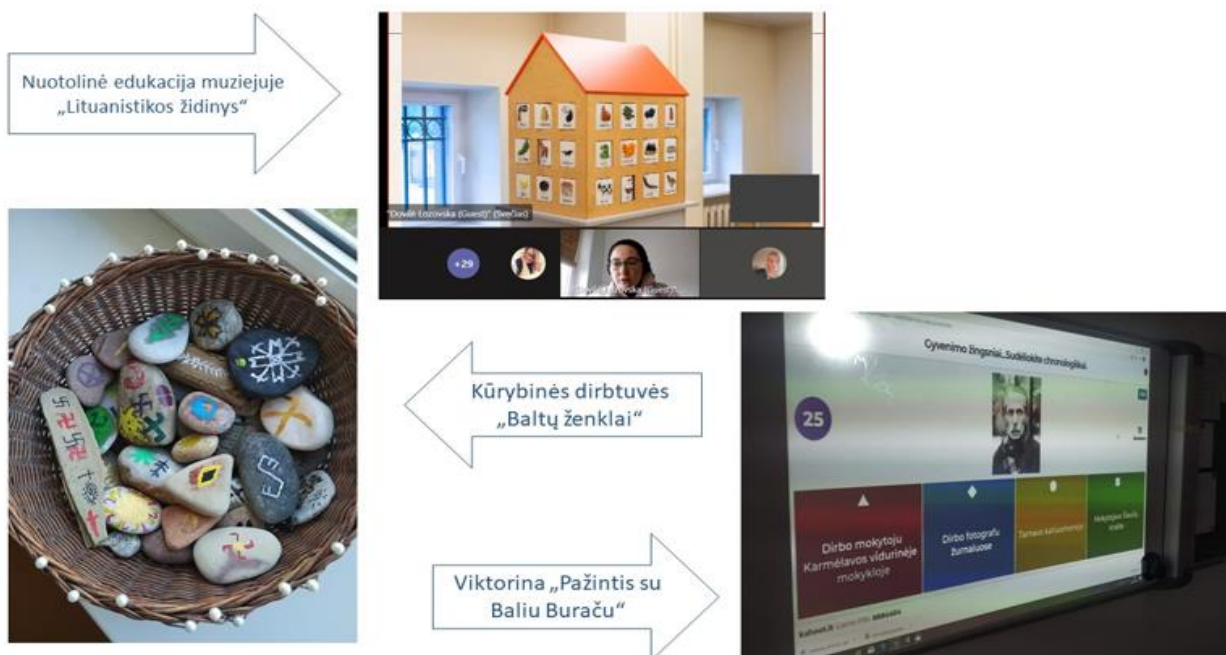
Nuotolinė edukacija muziejuje „Lituanistikos židinys"

"Dovilė Lozovska (Guest)" (Svečias)

+29

Kūrybinės dirbtuvės „Baltų ženklai"

Gyvenimo žingsniai. Sudėliokite chronologiškai.

25

Dirbo mokytoju Karmėlavos vidurinėje mokykloje

Dirbo fotografu žurnaluose

Tarnavo kariuomenėje

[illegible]

Viktorina „Pažintis su Baliu Buraču"

Kahoot.it